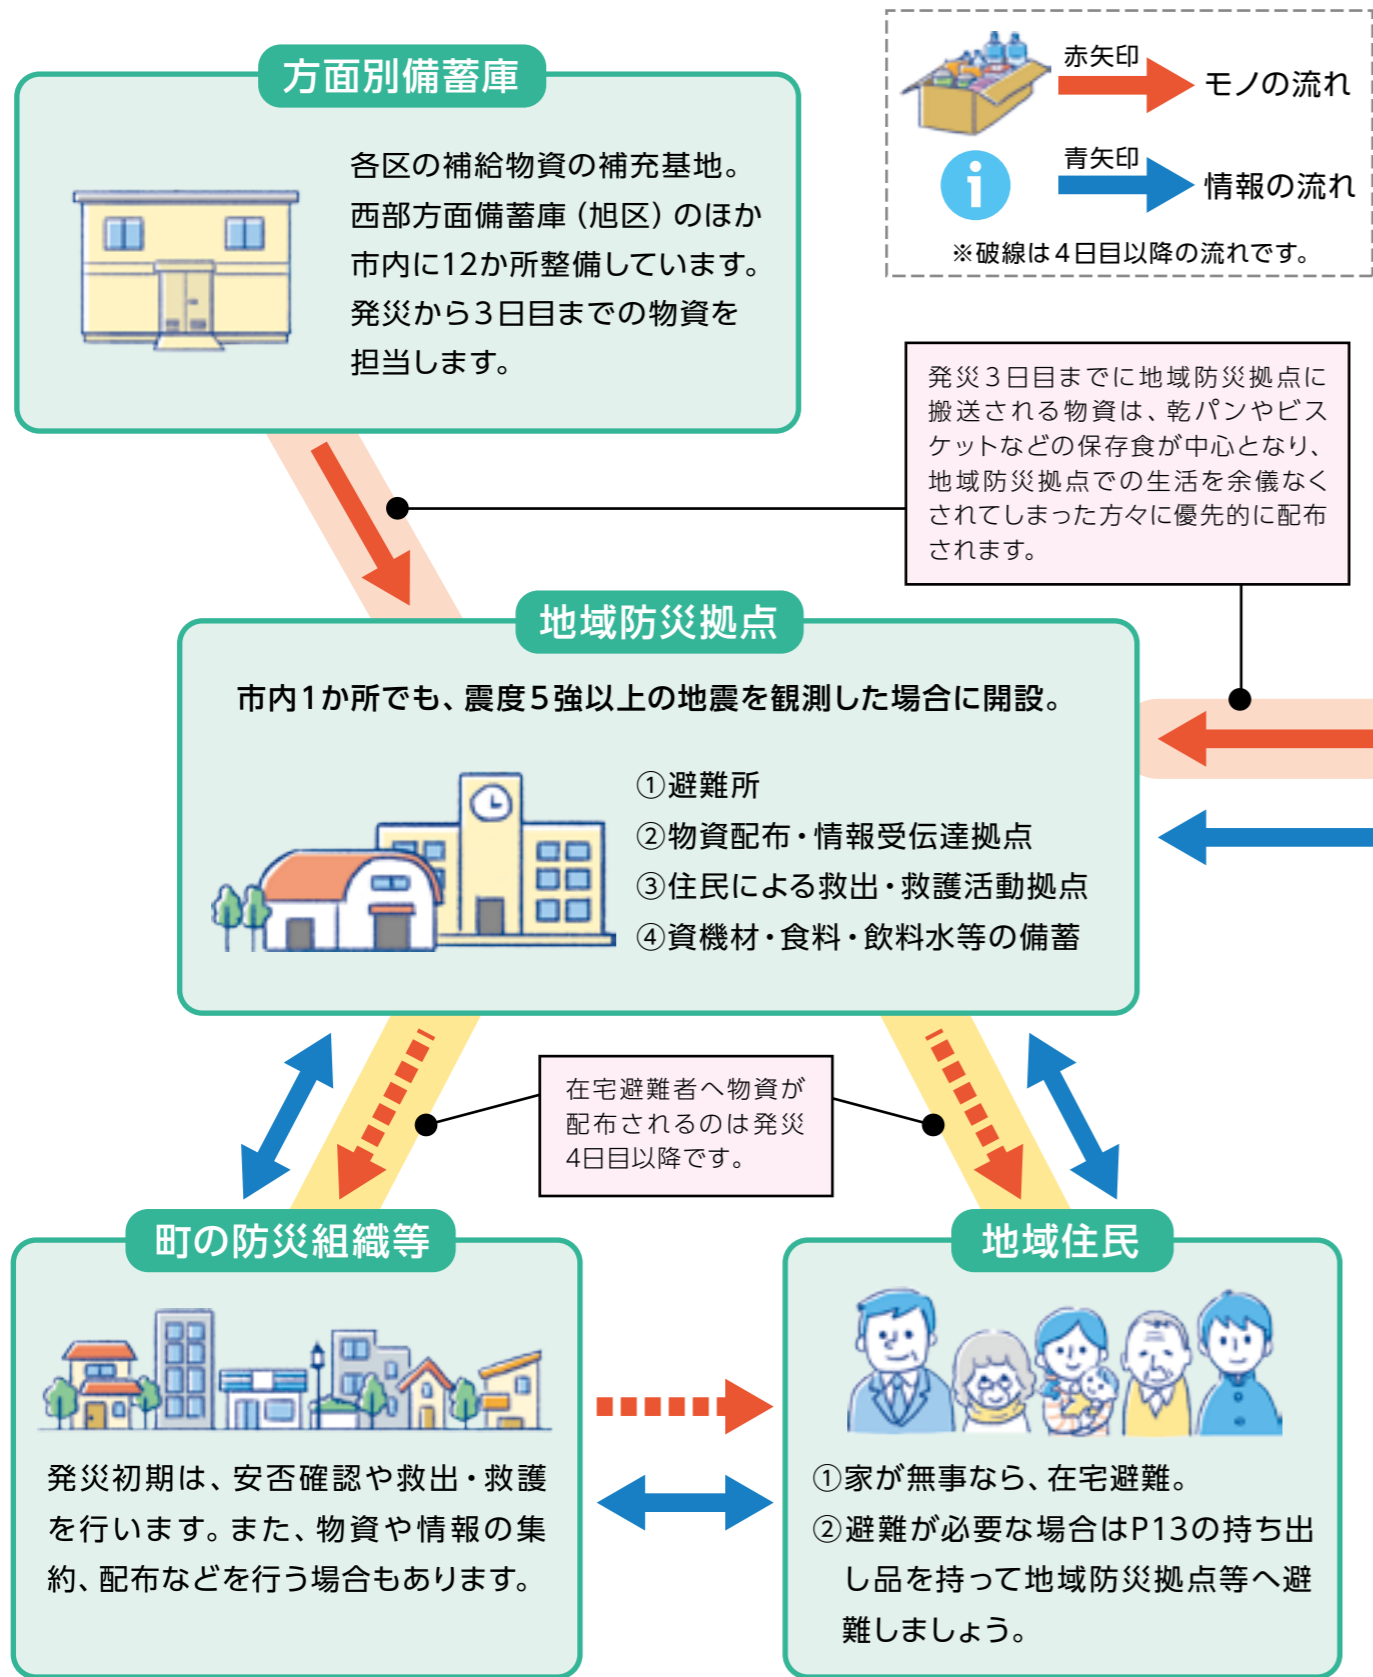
方面別備蓄庫

各区の補給物資の補充基地。西部方面備蓄庫（旭区）のほか市内に12か所整備しています。発災から３日目までの物資を担当します。

赤矢印 モノの流れ
青矢印 情報の流れ
※破線は４日目以降の流れです。

発災３日目までに地域防災拠点に搬送される物資は、乾パンやビスケットなどの保存食が中心となり、地域防災拠点での生活を余儀なくされてしまった方々に優先的に配布されます。

地域防災拠点

市内１か所でも、震度５強以上の地震を観測した場合に開設。

①避難所
②物資配布・情報受伝達拠点
③住民による救出・救護活動拠点
④資機材・食料・飲料水等の備蓄

在宅避難者へ物資が配布されるのは発災4日目以降です。

町の防災組織等

発災初期は、安否確認や救出・救護を行います。また、物資や情報の集約、配布などを行う場合もあります。

地域住民

①家が無事なら、在宅避難。
②避難が必要な場合はP13の持ち出し品を持って地域防災拠点等へ避難しましょう。